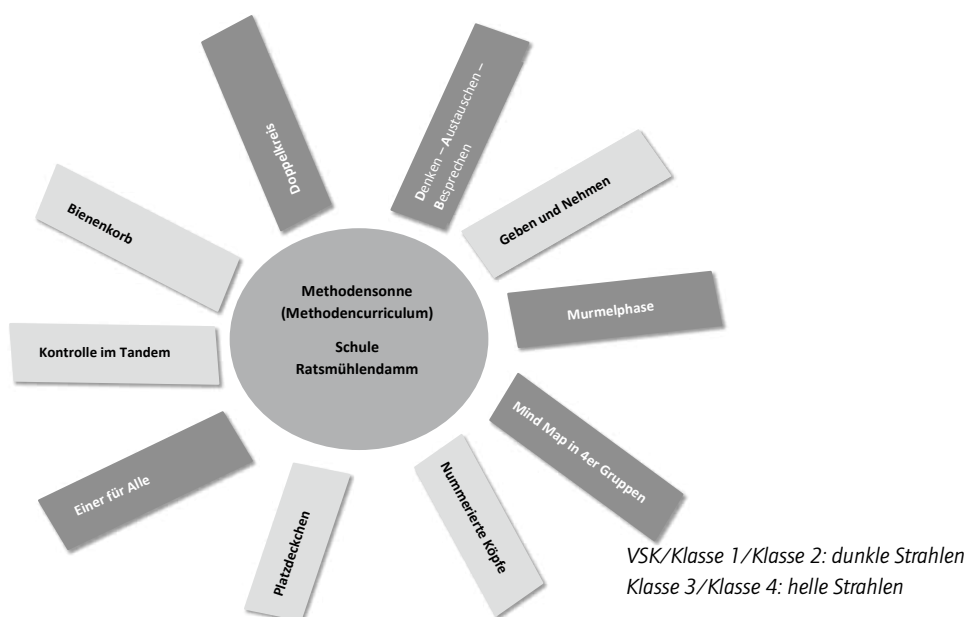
Methodensonne
(Methodencurriculum)

Schule
Ratsmühlendamm

Doppelkreis

Denken – Austauschen – Besprechen

Geben und Nehmen

Murmelphase

Mind Map in 4er Gruppen

Nummerierte Köpfe

Platzdeckchen

Einer für Alle

Kontrolle im Tandem

Bienenkorb

VSK/Klasse 1/Klasse 2: dunkle Strahlen
Klasse 3/Klasse 4: helle Strahlen